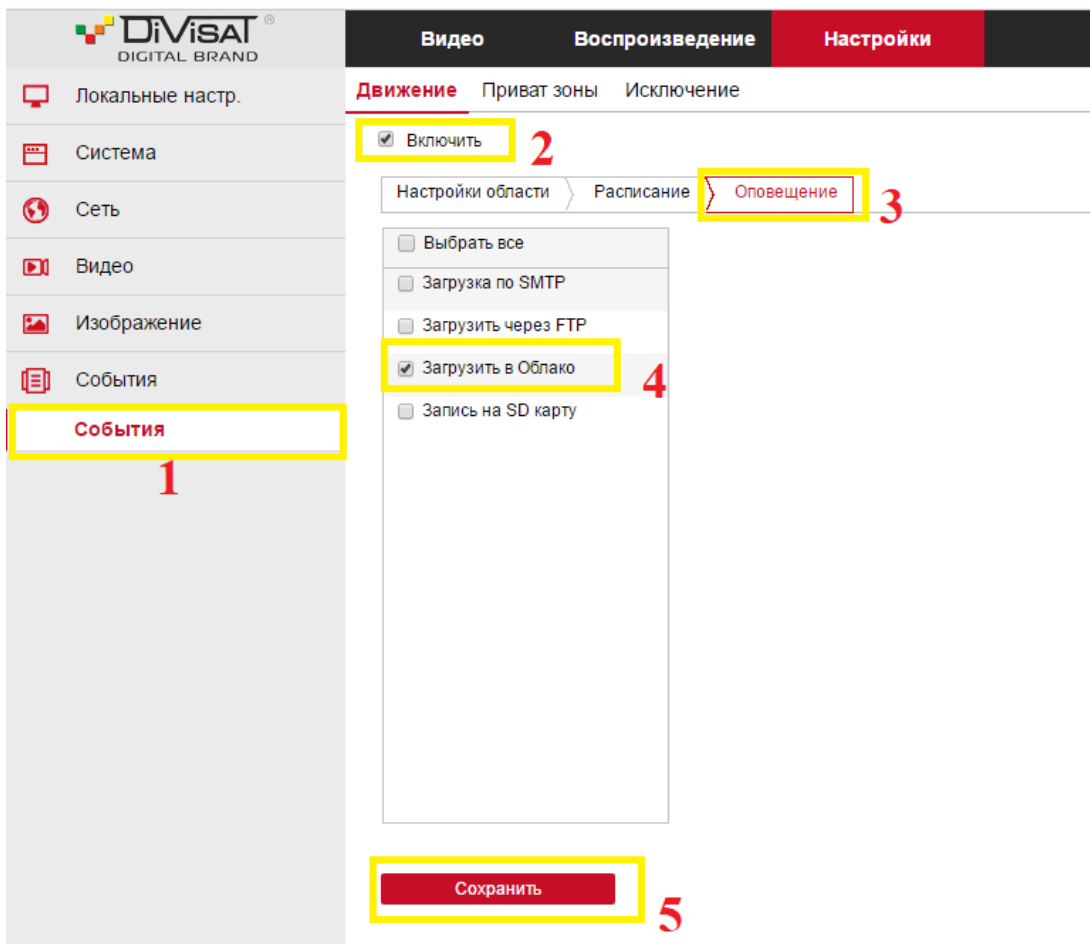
DiVisaT®
DIGITAL BRAND

Видео
Воспроизведение
Настройки

Локальные настр.
Система
Сеть
Видео
Изображение
События
События

1

Движение
Приват зоны
Исключение

Включить

2

Настройки области
Расписание
Оповещение

3

Выбрать все
Загрузка по SMTP
Загрузить через FTP
Загрузить в Облако

4

Запись на SD карту

Сохранить

5